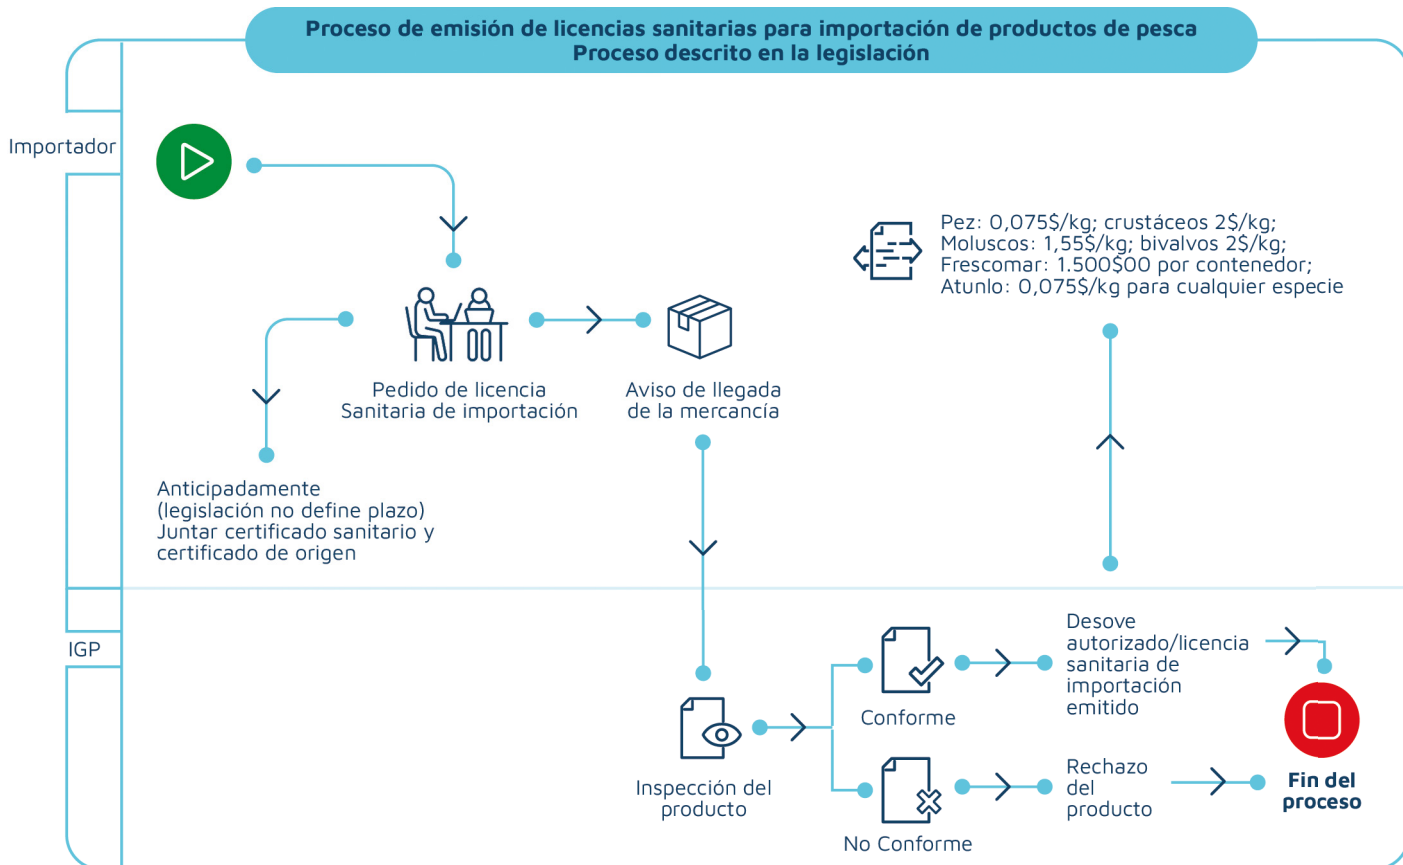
Proceso de emisión de licencias sanitarias para importación de productos de pesca
Proceso descrito en la legislación

Importador

Pedido de licencia Sanitaria de importación

Aviso de llegada de la mercancía

Pez: 0,075$/kg; crustáceos 2$/kg; Moluscos: 1,55$/kg; bivalvos 2$/kg; Frescomar: 1.500$00 por contenedor; Atunlo: 0,075$/kg para cualquier especie

Anticipadamente (legislación no define plazo) Juntar certificado sanitario y certificado de origen

IGP

Inspección del producto

Conforme

Desove autorizado/licencia sanitaria de importación emitido

No Conforme

Rechazo del producto

Fin del proceso